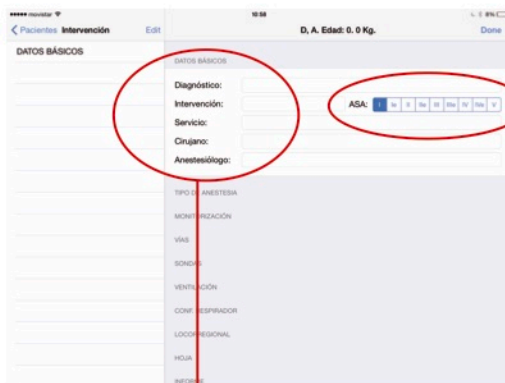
••••• movistar
10:08
Pacientes Intervención
Edit
D, A. Edad: 0. 0 Kg.
Done
DATOS BÁSICOS

DATOS BÁSICOS
Diagnóstico:
Intervención:
Servicio:
Cirujano:
Anestesiólogo:
ASA: I Ie II IIe III IIIe IV IVe V

TIPO DE ANESTESIA
MONITORIZACIÓN
VÍAS
SONDAS
VENTILACIÓN
CONF. RESPIRADOR
LOCORREGIONAL
HOJA
INFORME